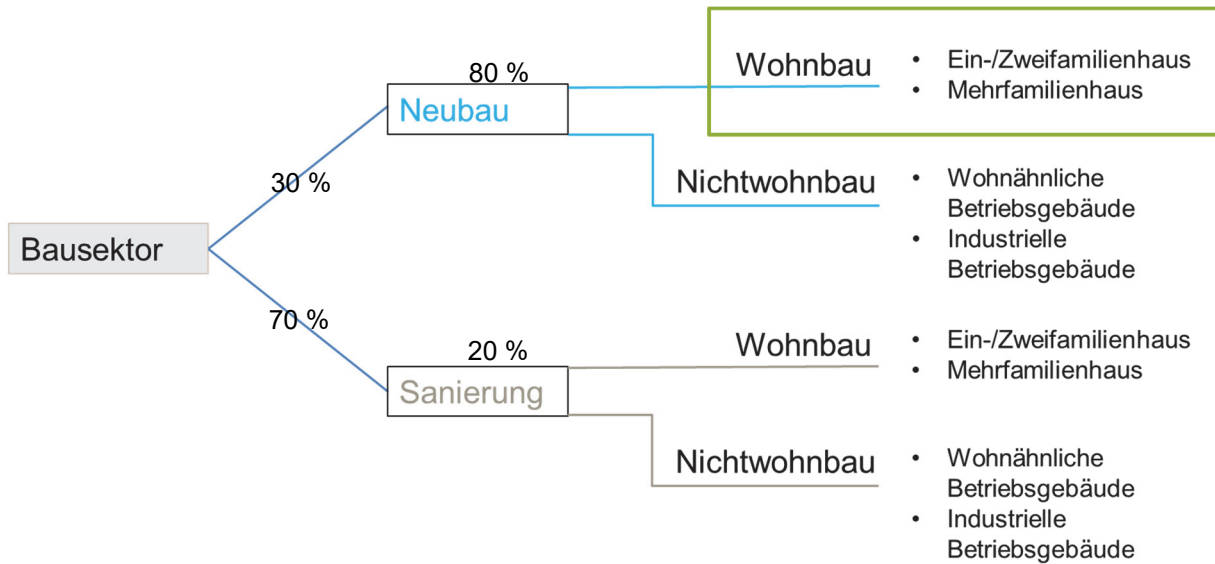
Bausektor

30 %

Neubau

80 %

Wohnbau
• Ein-/Zweifamilienhaus
• Mehrfamilienhaus

Nichtwohnbau
• Wohnähnliche Betriebsgebäude
• Industrielle Betriebsgebäude

70 %

Sanierung

20 %

Wohnbau
• Ein-/Zweifamilienhaus
• Mehrfamilienhaus

Nichtwohnbau
• Wohnähnliche Betriebsgebäude
• Industrielle Betriebsgebäude